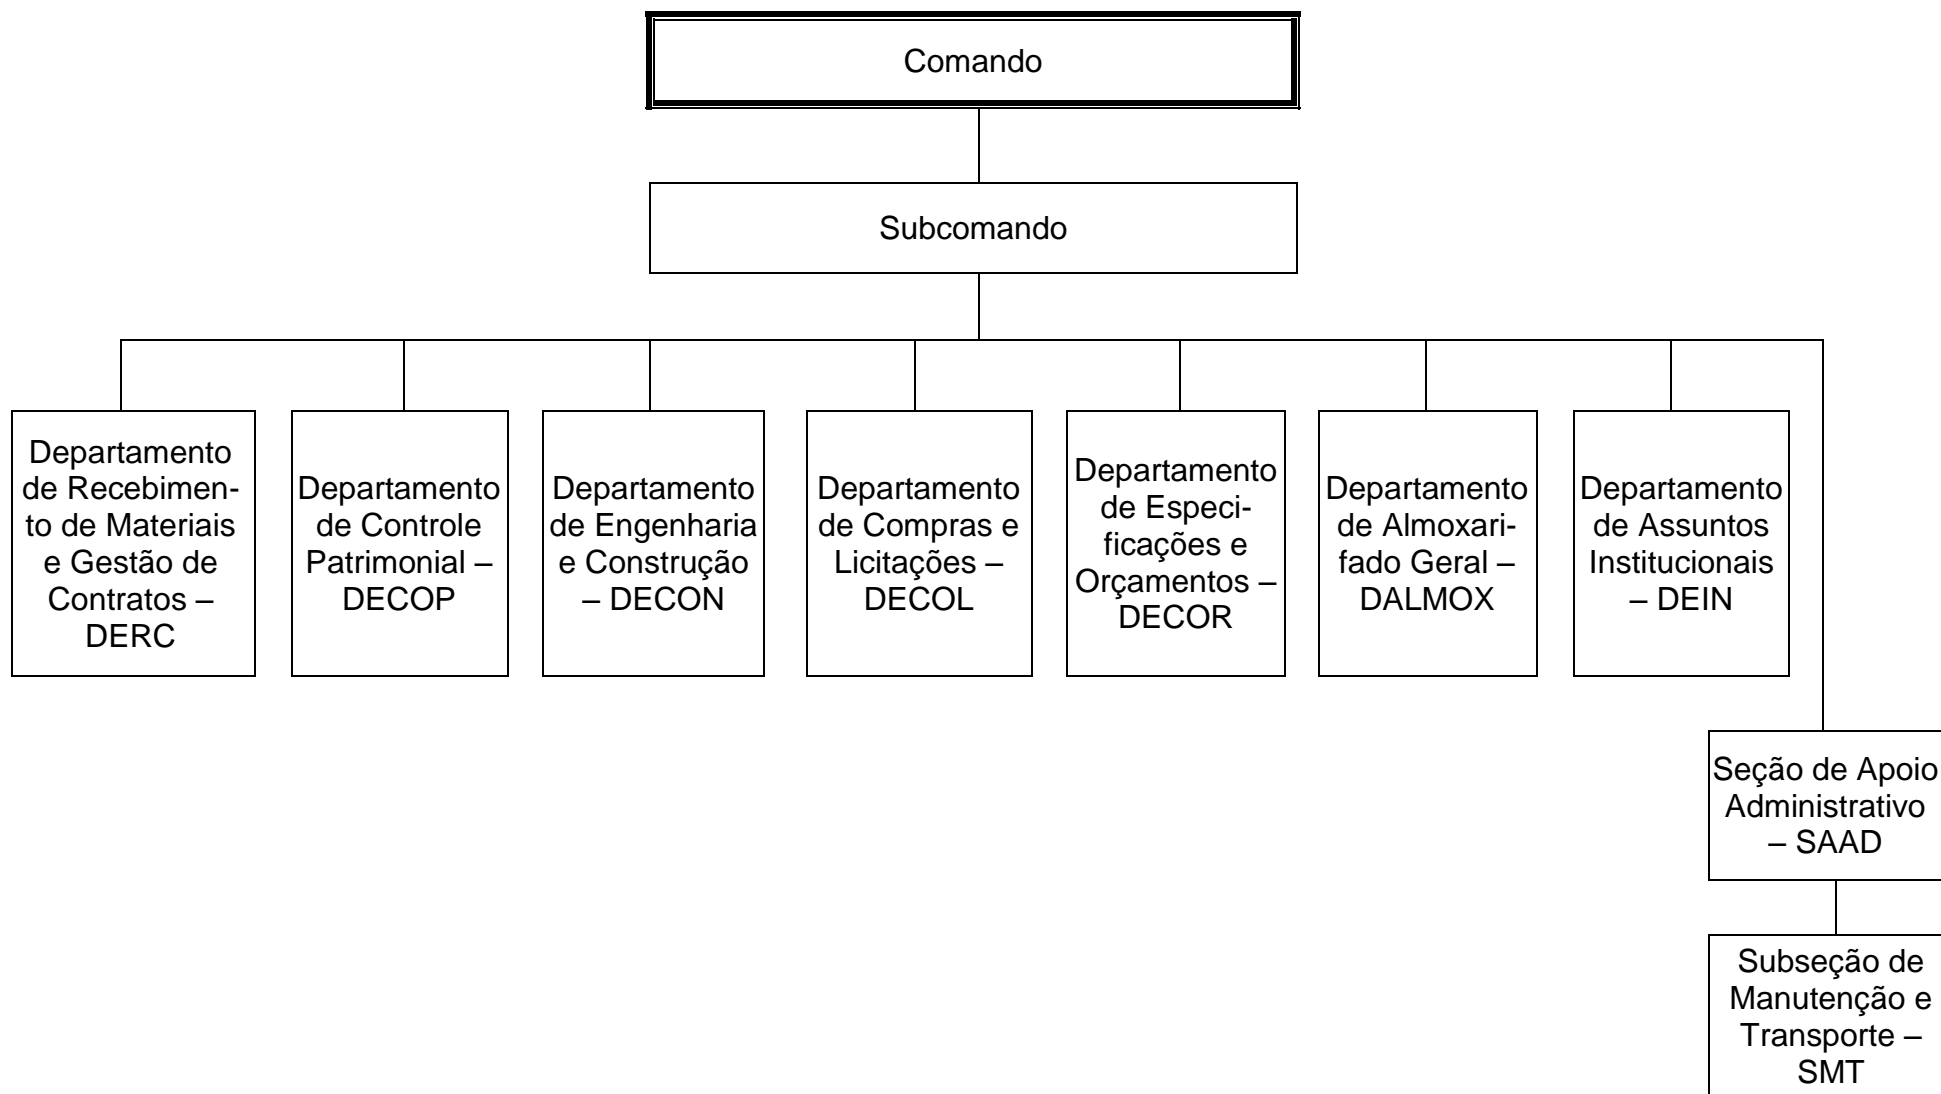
Comando

Subcomando

Departamento de Recebimento de Materiais e Gestão de Contratos – DERC

Departamento de Controle Patrimonial – DECOP

Departamento de Engenharia e Construção – DECON

Departamento de Compras e Licitações – DECOL

Departamento de Especificações e Orçamentos – DECOR

Departamento de Almoxarifado Geral – DALMOX

Departamento de Assuntos Institucionais – DEIN

Seção de Apoio Administrativo – SAAD

Subseção de Manutenção e Transporte – SMT